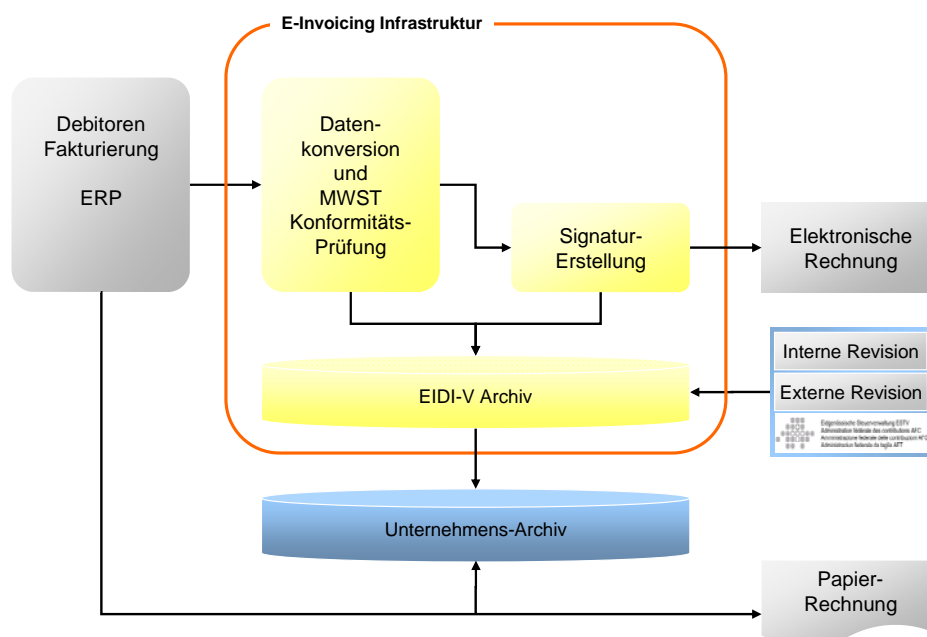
E-Invoicing Infrastruktur

Debitoren Fakturierung

ERP

Daten-
konversion
und
MWST
Konformitäts-
Prüfung

Signatur-
Erstellung

Elektronische Rechnung

Interne Revision

Externe Revision

Eidgenössische Steuerverwaltung ESTV
Administration fédérale des contributions AFC
Amministrazione federale delle contribuzioni AFC
Administraziun federala da taglia AFT

EIDI-V Archiv

Unternehmens-Archiv

Papier-
Rechnung